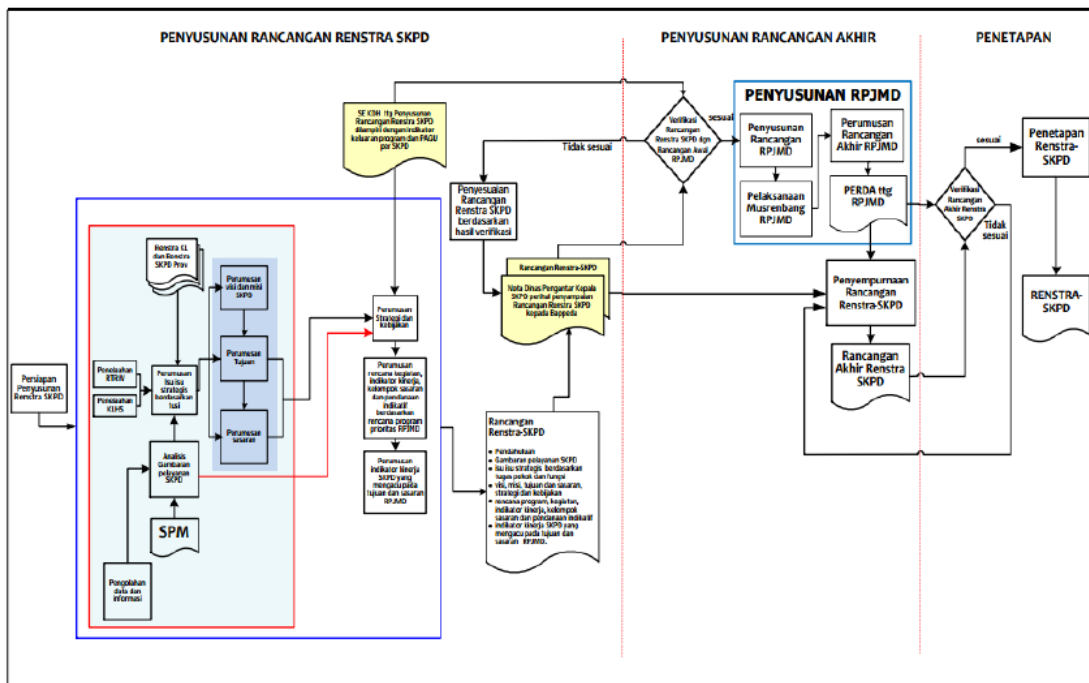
PENYUSUNAN RANCANGAN RENSTRA SKPD

PENYUSUNAN RANCANGAN AKHIR

PENETAPAN

SE KDH ttg Penyusunan Rancangan Renstra SKPD dilampiri dengan indikator keluaran program dan PAGU per SKPD

Verifikasi Rancangan Renstra SKPD dgn Rancangan Awal RPJMD

sesuai

Tidak sesuai

PENYUSUNAN RPJMD

Penyusunan Rancangan RPJMD

Perumusan Rancangan Akhir RPJMD

Pelaksanaan Musrenbang RPJMD

PERDA ttg RPJMD

Verifikasi Rancangan Akhir Renstra SKPD

sesuai

Tidak sesuai

Penetapan Renstra-SKPD

RENSTRA-SKPD

Penyesuaian Rancangan Renstra SKPD berdasarkan hasil verifikasi

Rancangan Renstra-SKPD

Nota Dinas Pengantar Kepala SKPD perihal penyampaian Rancangan Renstra SKPD kepada Bappeda

Penyempurnaan Rancangan Renstra-SKPD

Rancangan Akhir Renstra SKPD

Renstra KL dan Renstra SKPD Prov

Perumusan visi dan misi SKPD

Perumusan Tujuan

Perumusan sasaran

Pengolahan RTRW

Pengolahan KLHS

Perumusan isu isu strategis berdasarkan hasil

Analisis Gambaran pelayanan SKPD

SPM

Pengolahan data dan informasi

Persiapan Penyusunan Renstra SKPD

Perumusan Strategi dan Kebijakan

Perumusan rencana program, kegiatan, indikator kinerja, kelompok sasaran dan pendanaan indikatif berdasarkan rencana program prioritas RPJMD

Perumusan indikator kinerja SKPD yang mengacu pada tujuan dan sasaran RPJMD

Rancangan Renstra-SKPD
• Pendahuluan
• Gambaran pelayanan SKPD
• Isu isu strategis berdasarkan tugas pokok dan fungsi
• visi, misi, tujuan dan sasaran, strategi dan kebijakan
• rencana program, kegiatan, indikator kinerja, kelompok sasaran dan pendanaan indikatif
• indikator kinerja SKPD yang mengacu pada tujuan dan sasaran RPJMD.